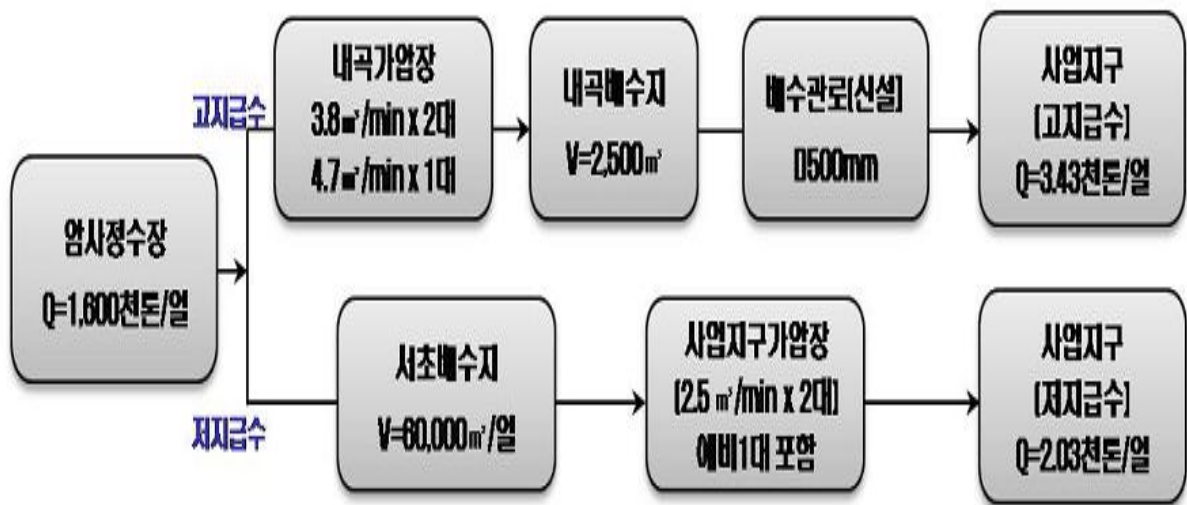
암사정수장
Q=1,600천톤/일

고지급수

내곡가압장
3.8㎥/min x 2대
4.7㎥/min x 1대

내곡배수지
V=2,500㎥

배수관로(신설)
D500mm

사업지구
(고지급수)
Q=3.43천톤/일

저지급수

서초배수지
V=60,000㎥/일

사업지구가압장
(2.5 ㎥/min x 2대)
예비1대 포함

사업지구
(저지급수)
Q=2.03천톤/일